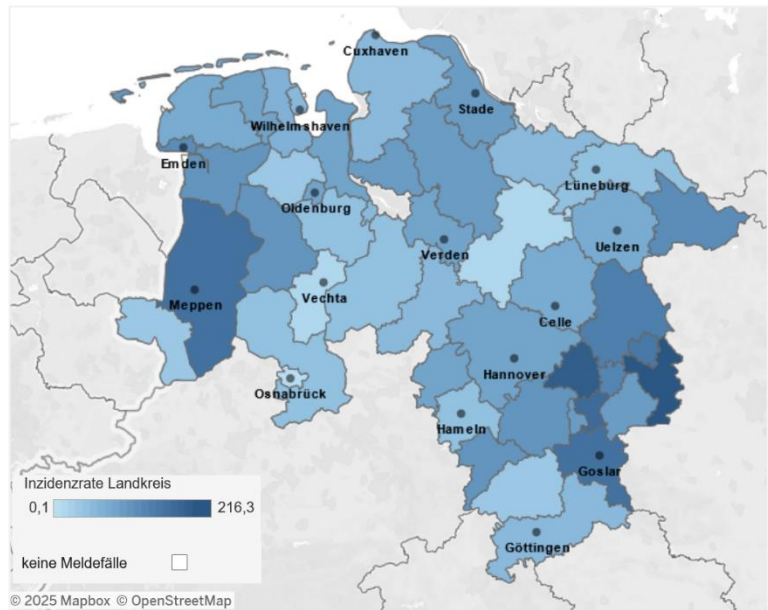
Cuxhaven
Stade
Wilhelmshaven
Emden
Lüneburg
Oldenburg
Uelzen
Verden
Vechta
Meppen
Celle
Hannover
Osnabrück
Hameln
Goslar
Inzidenzrate Landkreis
0,1
216,3
keine Meldefälle
Göttingen
© 2025 Mapbox © OpenStreetMap